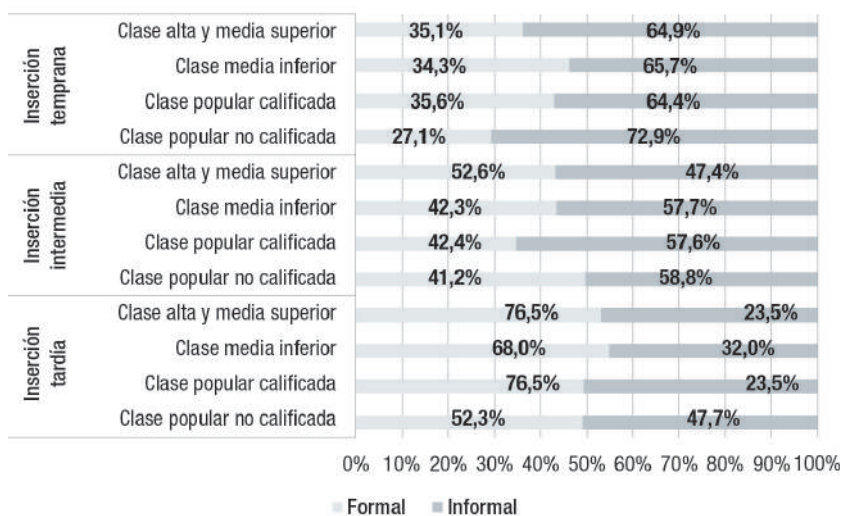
| | | Formal | Informal |
|---|---|---|---|
| Inserción temprana | Clase alta y media superior | 35,1% | 64,9% |
| | Clase media inferior | 34,3% | 65,7% |
| | Clase popular calificada | 35,6% | 64,4% |
| | Clase popular no calificada | 27,1% | 72,9% |
| Inserción intermedia | Clase alta y media superior | 52,6% | 47,4% |
| | Clase media inferior | 42,3% | 57,7% |
| | Clase popular calificada | 42,4% | 57,6% |
| | Clase popular no calificada | 41,2% | 58,8% |
| Inserción tardía | Clase alta y media superior | 76,5% | 23,5% |
| | Clase media inferior | 68,0% | 32,0% |
| | Clase popular calificada | 76,5% | 23,5% |
| | Clase popular no calificada | 52,3% | 47,7% |

0% 10% 20% 30% 40% 50% 60% 70% 80% 90% 100%

Formal Informal